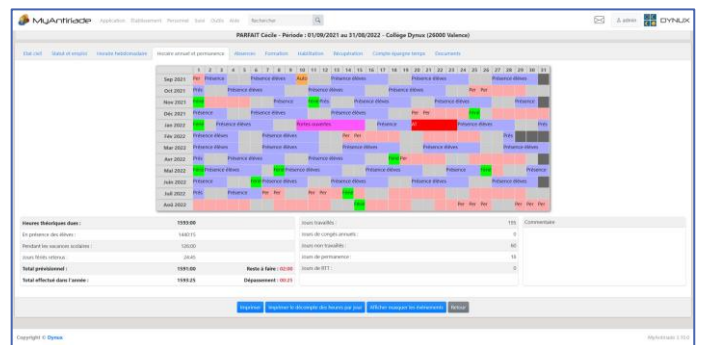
MyAntiriade Application Etablissement Personnel Suivi Outils Aide Rechercher

admin DYNUX

PARFAIT Cecile - Période : 01/09/2021 au 31/08/2022 - Collège Dynux (26000 Valence)

Etat civil | Statut et emploi | Horaire hebdomadaire | Horaire annuel et permanence | Absences | Formation | Habilitation | Récupération | Compte épargne temps | Documents

| | 1 | 2 | 3 | 4 | 5 | 6 | 7 | 8 | 9 | 10 | 11 | 12 | 13 | 14 | 15 | 16 | 17 | 18 | 19 | 20 | 21 | 22 | 23 | 24 | 25 | 26 | 27 | 28 | 29 | 30 | 31 |
|---|---|---|---|---|---|---|---|---|---|---|---|---|---|---|---|---|---|---|---|---|---|---|---|---|---|---|---|---|---|---|---|
| Sep 2021 | Per Présence | | | Présence élèves | | | | Auto | | Présence élèves | | | | | | | | | | Présence élèves | | | | | | | | | | | |
| Oct 2021 | Prés | | | Présence élèves | | | | | | Présence élèves | | | | | | | | | Présence élèves | | | Fer Fer | | | | | | | | | |
| Nov 2021 | Form | | | | | | | Présence | | Form Prés | | | | Présence élèves | | | | | | Présence élèves | | | | | | | | | | | |
| Déc 2021 | Présence | | | | | Présence élèves | | | | Présence élèves | | | | | | | | | Fer Fer | | | | | | | | | | | | |
| Jan 2022 | Form | | | Présence élèves | | | | | Portes ouvertes | | | | | | Présence | | | | | | Présence élèves | | | | | | | | | Prés | |
| Fév 2022 | Présence élèves | | | | | Présence élèves | | | | | | Fer Fer | | | | | | | | | | | | | | | Prés | | | | |
| Mar 2022 | Présence élèves | | | | | Présence élèves | | | | | | | Présence élèves | | | | | | | | Présence élèves | | | | | | | | | | |
| Avr 2022 | Prés | | | Présence élèves | | | | | | Présence élèves | | | | | | | | Form Fer | | | | | | | | | | | | | |
| Mai 2022 | Form Présence élèves | | | | | | Form Présence élèves | | | | | | | Présence élèves | | | | | | | | | Form | | | | | | | | |
| Juin 2022 | Présence | | | | | Form Présence élèves | | | | | | Présence élèves | | | | | | | | Présence élèves | | | | | | Présence | | | | | |
| Juil 2022 | Prés | | | | | | | Fer Fer | | Fer Fer | | | Form | | | | | | | | | | | | | | | | | | |
| Août 2022 | | | | | | | | | | | | | | Form | | | | | | | | Fer Fer Fer | | | | | Fer | | | | |

| | |
|---|---|
| Heures théoriques dues : | 1593:00 |
| En présence des élèves : | 1440:15 |
| Pendant les vacances scolaires : | 126:00 |
| Jours fériés retenus : | 24:45 |
| Total prévisionnel : | 1591:00 | Reste à faire : 02:00 |
| Total effectué dans l'année : | 1593:25 | Dépassement : 00:25 |

| | |
|---|---|
| Jours travaillés : | 195 |
| Jours de congés annuels : | 0 |
| Jours non travaillés : | 60 |
| Jours de permanence : | 15 |
| Jours de RTT : | 0 |

Commentaire

Imprimer | Imprimer le décompte des heures par jour | Afficher masquer les événements | Retour

Copyright © Dynux

MyAntiriade 2.10.0